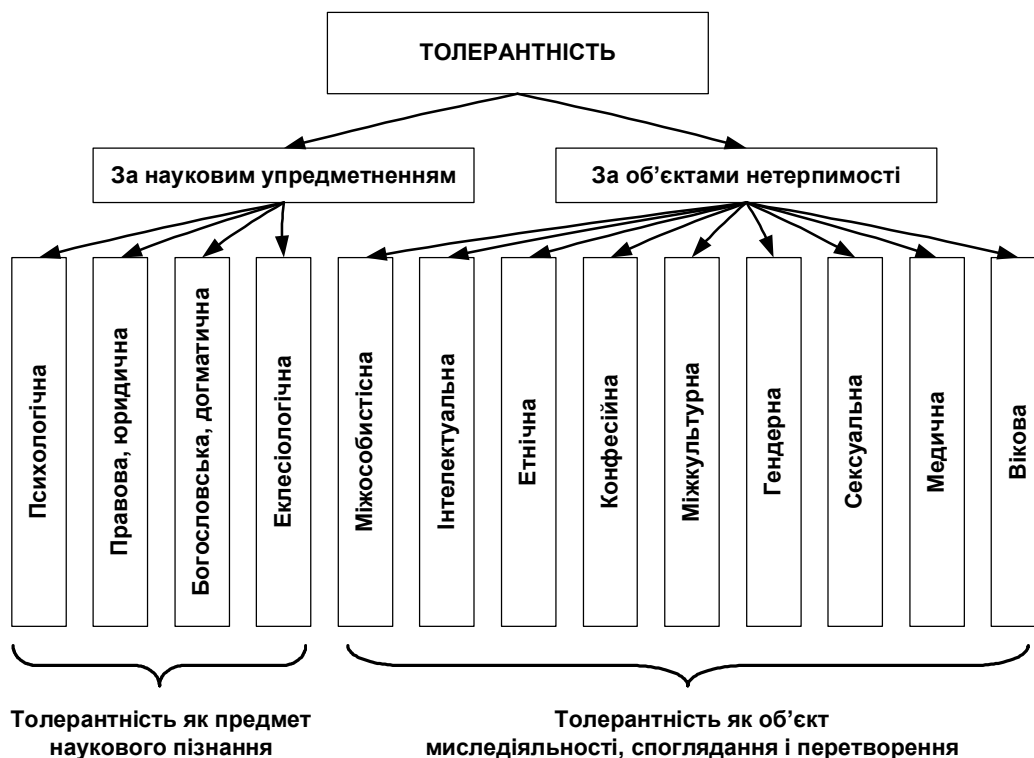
ТОЛЕРАНТНІСТЬ

За науковим упредметненням

За об'єктами нетерпимості

Психологічна

Правова, юридична

Богословська, догматична

Еклесіологічна

Міжособистісна

Інтелектуальна

Етнічна

Конфесійна

Міжкультурна

Гендерна

Сексуальна

Медична

Вікова

Толерантність як предмет наукового пізнання

Толерантність як об'єкт миследіяльності, споглядання і перетворення